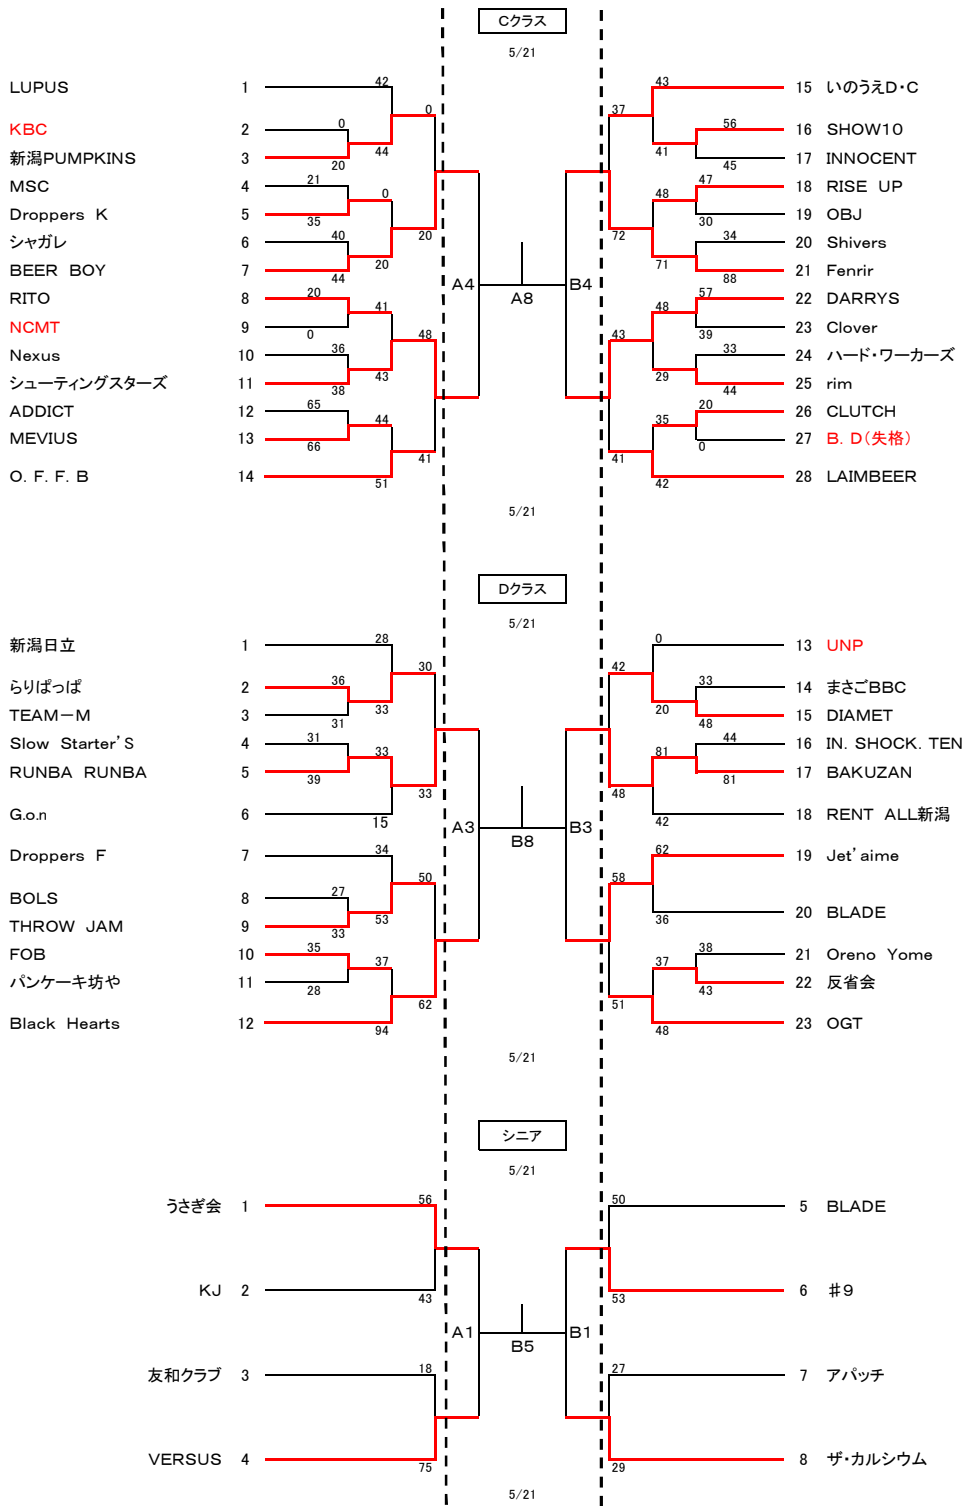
Cクラス
5/21

LUPUS 1
KBC 2
新潟PUMPKINS 3
MSC 4
Droppers K 5
シャガレ 6
BEER BOY 7
RITO 8
NCMT 9
Nexus 10
シューティングスターズ 11
ADDICT 12
MEVIUS 13
O. F. F. B 14

42 0 44 20 0 21 0 35 20 40 20 44 20 41 0 48 36 43 38 65 44 66 41 51

A4 A8 B4

15 いのうえD・C
16 SHOW10
17 INNOCENT
18 RISE UP
19 OBJ
20 Shivers
21 Fenrir
22 DARRYS
23 Clover
24 ハード・ワーカーズ
25 rim
26 CLUTCH
27 B. D(失格)
28 LAIMBEER

43 37 56 41 45 47 48 30 72 34 71 88 57 48 39 43 33 29 44 20 35 0 41 42

5/21

Dクラス
5/21

新潟日立 1
らりぱっぱ 2
TEAM−M 3
Slow Starter’S 4
RUNBA RUNBA 5
G.o.n 6
Droppers F 7
BOLS 8
THROW JAM 9
FOB 10
パンケーキ坊や 11
Black Hearts 12

28 30 36 33 31 31 33 39 33 15 34 50 27 53 33 35 37 28 62 94

A3 B8 B3

13 UNP
14 まさごBBC
15 DIAMET
16 IN. SHOCK. TEN
17 BAKUZAN
18 RENT ALL新潟
19 Jet’aime
20 BLADE
21 Oreno Yome
22 反省会
23 OGT

0 42 33 20 48 44 81 81 48 42 62 58 36 38 37 43 51 48

5/21

シニア
5/21

うさぎ会 1
KJ 2
友和クラブ 3
VERSUS 4

56 43 18 75

A1 B5 B1

5 BLADE
6 ＃9
7 アパッチ
8 ザ・カルシウム

50 53 27 29

5/21